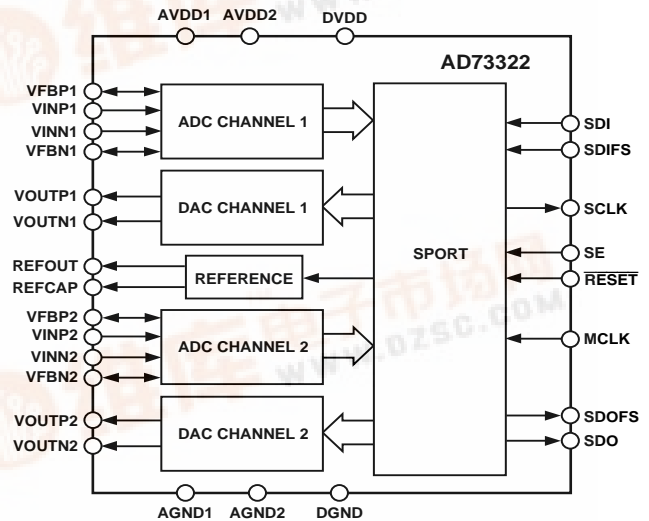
AVDD1 AVDD2 DVDD

AD73322

VFBP1
VINP1
VINN1
VFBN1

ADC CHANNEL 1

VOUTP1
VOUTN1

DAC CHANNEL 1

REFOUT
REFCAP

REFERENCE

VFBP2
VINP2
VINN2
VFBN2

ADC CHANNEL 2

VOUTP2
VOUTN2

DAC CHANNEL 2

SPORT

SDI
SDIFS
SCLK
SE
$\overline{RESET}$
MCLK
SDOFS
SDO

AGND1 AGND2 DGND

WWW.DZSC.COM